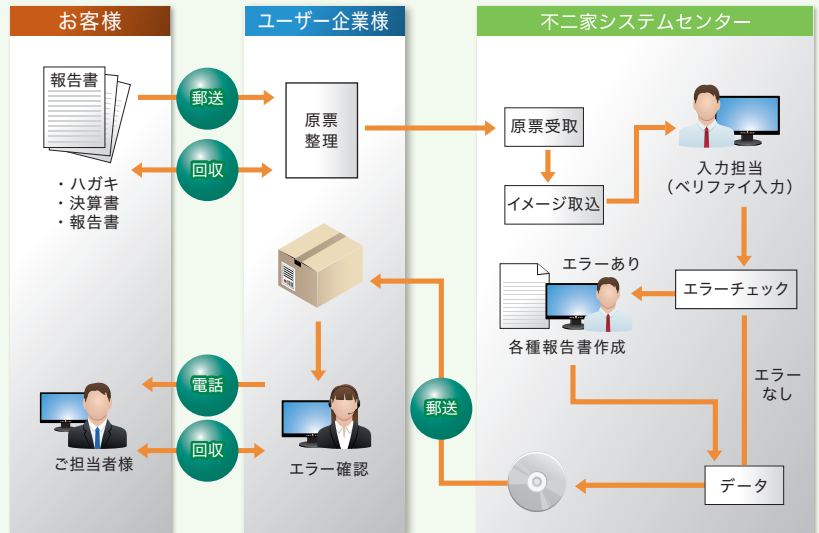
お客様

ユーザー企業様

不二家システムセンター

報告書

郵送

回収

・ハガキ
・決算書
・報告書

原票整理

原票受取

イメージ取込

入力担当
（ベリファイ入力）

エラーあり

エラーチェック

各種報告書作成

エラーなし

電話

郵送

回収

ご担当者様

エラー確認

データ